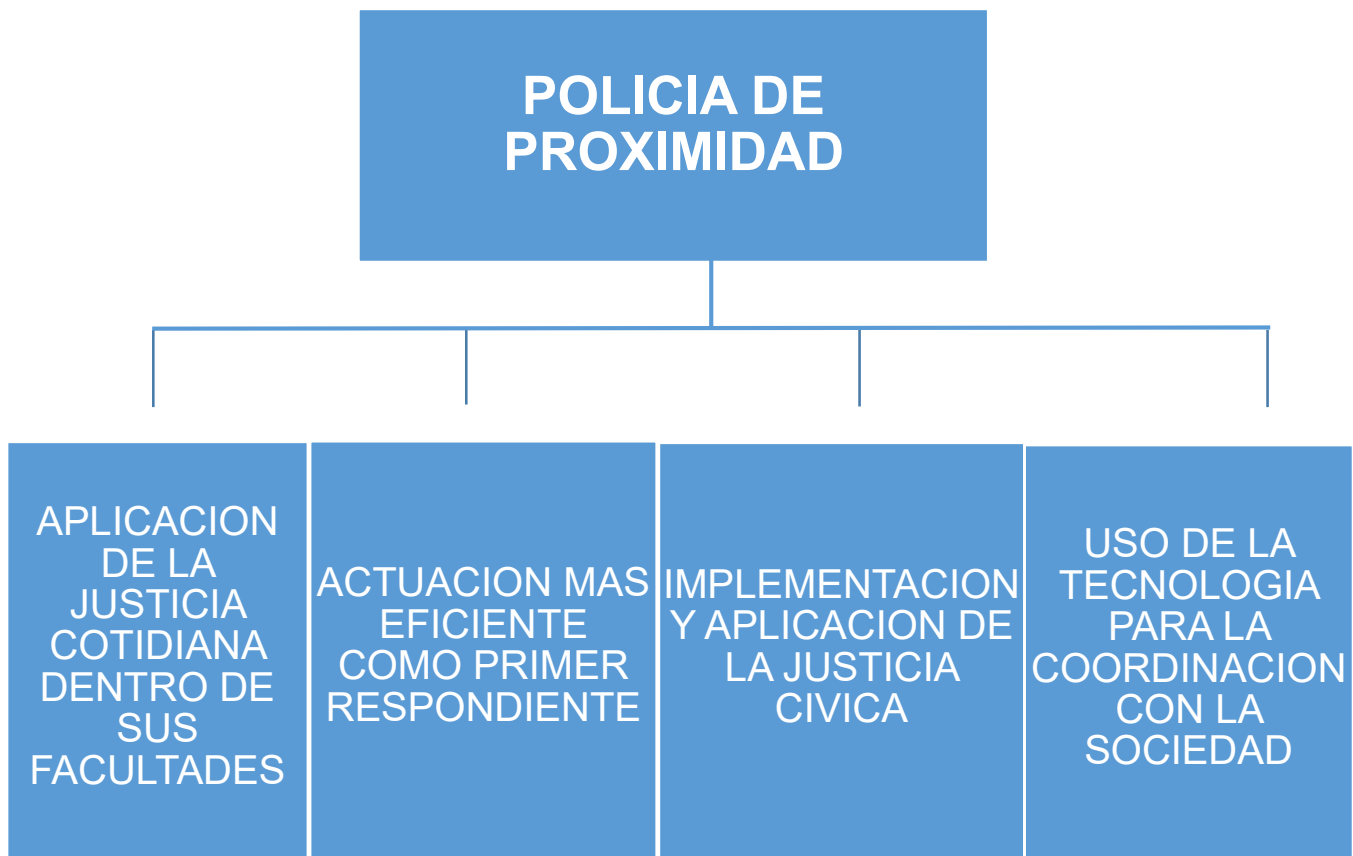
POLICIA DE PROXIMIDAD

APLICACION DE LA JUSTICIA COTIDIANA DENTRO DE SUS FACULTADES

ACTUACION MAS EFICIENTE COMO PRIMER RESPONDIENTE

IMPLEMENTACION Y APLICACION DE LA JUSTICIA CIVICA

USO DE LA TECNOLOGIA PARA LA COORDINACION CON LA SOCIEDAD